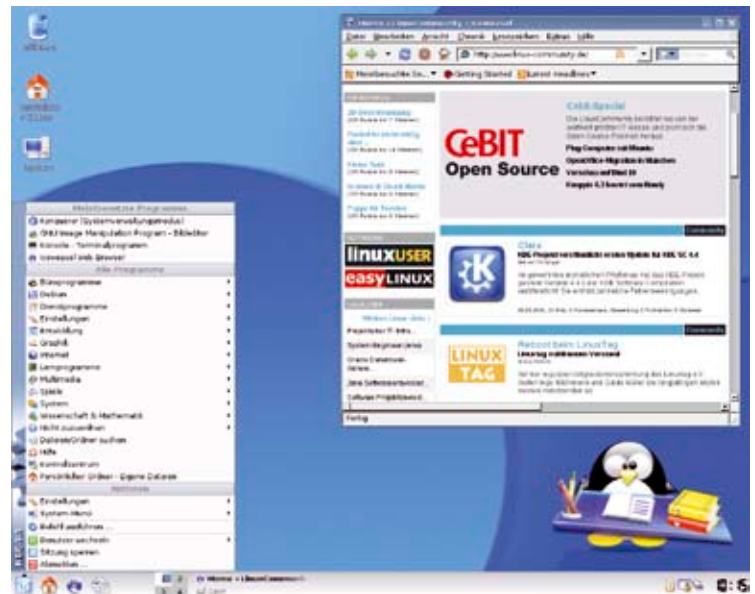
Meistbenutzte Programme
Konqueror (Systemverwaltungsmodus)
GNU Image Manipulation Program - Bildeditor
Konsole - Terminalprogramm
Universal Web Browser
Alle Programme
Büroprogramme
Debian
Dienstprogramme
Einstellungen
Entwicklung
Grafik
Internet
Lernprogramme
Multimedia
Spiele
System
Wissenschaft & Mathematik
Nicht zuzuordnen
Dateien/Ordner suchen
Hilfe
Kontrollzentrum
Persönlicher Ordner - Eigene Dateien
Aktionen
Einstellungen
System-Menü
Befehl ausführen ...
Benutzer wechseln
Sitzung sperren
Abmelden ...

Datei Bearbeiten Ansicht Chronik Lesezeichen Extras Hilfe
http://www.linux-community.de/
Meistbesuchte Se... Getting Started Latest Headlines

CeBIT Open Source
CeBIT-Special
Fertig

linuxUSER
easyLINUX

Clara
KDE
LINUX TAG
Reboot beim LinuxTag